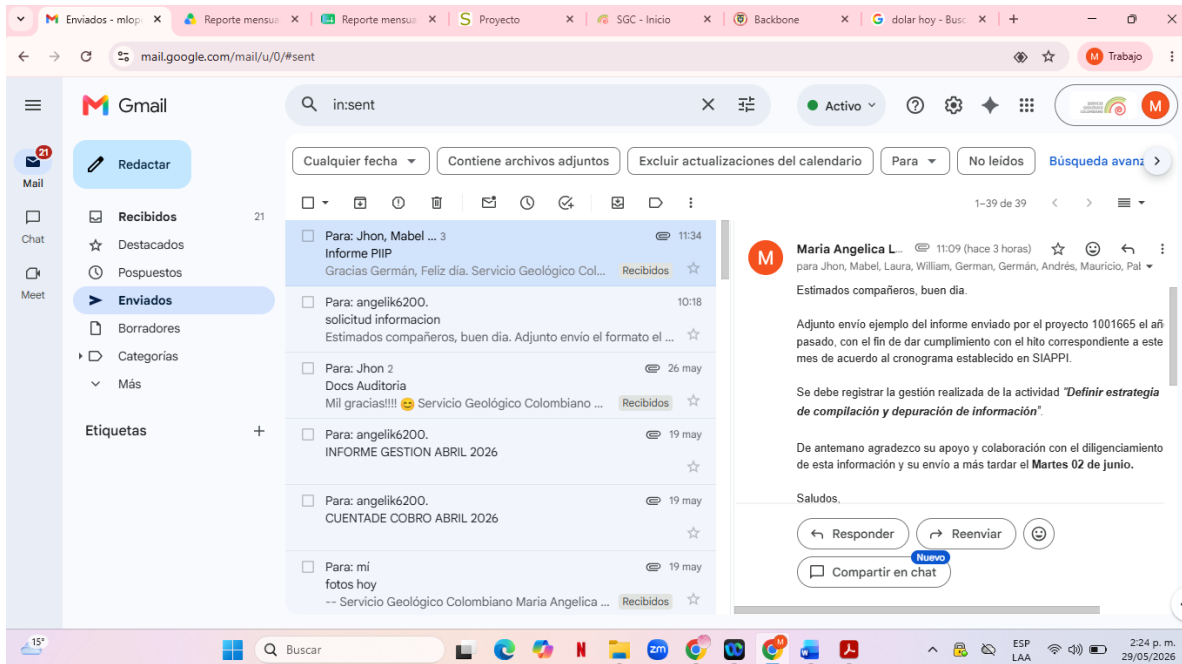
Enviados - mlop ✕ | Reporte mensu ✕ | Reporte mensu ✕ | Proyecto ✕ | SGC - Inicio ✕ | Backbone ✕ | dolar hoy - Busc ✕ | +

mail.google.com/mail/u/0/#sent

Trabajo

Gmail

in:sent

Activo

Mail 21

Chat

Meet

Redactar

Recibidos 21
Destacados
Pospuestos
Enviados
Borradores
Categorías
Más

Etiquetas +

Cualquier fecha | Contiene archivos adjuntos | Excluir actualizaciones del calendario | Para | No leídos | Búsqueda avanz

1–39 de 39

Para: Jhon, Mabel ... 3 11:34
Informe PIIP
Gracias Germán, Feliz día. Servicio Geológico Col... Recibidos

Para: angelik6200. 10:18
solicitud informacion
Estimados compañeros, buen día. Adjunto envío el formato el ...

Para: Jhon 2 26 may
Docs Auditoria
Mil gracias!!!! 😊 Servicio Geológico Colombiano ... Recibidos

Para: angelik6200. 19 may
INFORME GESTION ABRIL 2026

Para: angelik6200. 19 may
CUENTADE COBRO ABRIL 2026

Para: mí 19 may
fotos hoy
-- Servicio Geológico Colombiano Maria Angelica ... Recibidos

Maria Angelica L... 11:09 (hace 3 horas)
para Jhon, Mabel, Laura, William, German, Germán, Andrés, Mauricio, Pal

Estimados compañeros, buen día.

Adjunto envío ejemplo del informe enviado por el proyecto 1001665 el añ pasado, con el fin de dar cumplimiento con el hito correspondiente a este mes de acuerdo al cronograma establecido en SIAPPI.

Se debe registrar la gestión realizada de la actividad "Definir estrategia de compilación y depuración de información".

De antemano agradezco su apoyo y colaboración con el diligenciamiento de esta información y su envío a más tardar el Martes 02 de junio.

Saludos,

Responder | Reenviar

Nuevo
Compartir en chat

15°

Buscar

ESP LAA 2:24 p. m. 29/05/2026